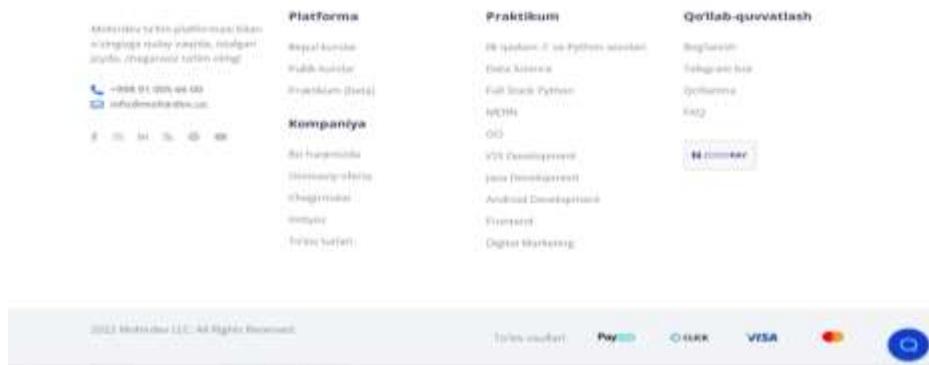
Mohirdev ta'lim platformasi bilan o'zingizga qulay vaqtda, istalgan joyda, chegarasiz ta'lim oling!

+998 91 005 44 00
info@mohirdev.uz

Platforma

Bepul kurslar

Pullik kurslar

Praktikum (beta)

Kompaniya

Biz haqimizda

Ommaviy oferta

Chegirmalar

Vakansiyalar

To'lov turlari

Praktikum

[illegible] va Python asoslari

Data Science

Full Stack Python

MERN

GO

iOS Development

Java Development

Android Development

Frontend

Digital Marketing

Qo'llab-quvvatlash

Bog'lanish

Telegram bot

Qo'llanma

FAQ

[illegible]

2022 Mohirdev LLC. All Rights Reserved.

To'lov usullari

Payme

UZCARD

VISA